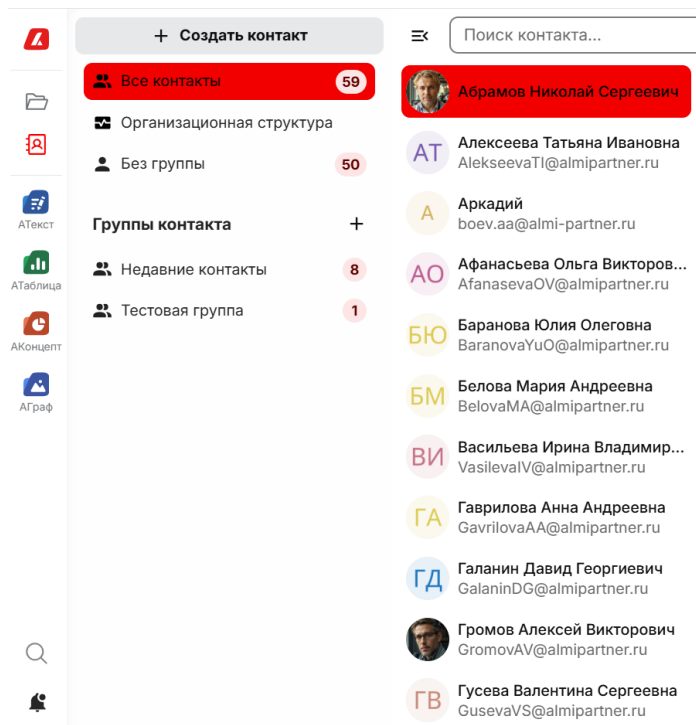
АТекст
АТаблица
АКонцепт
АГраф

+ Создать контакт

Все контакты 59
Организационная структура
Без группы 50

Группы контакта +

Недавние контакты 8
Тестовая группа 1

Поиск контакта...

Абрамов Николай Сергеевич

АТ Алексеева Татьяна Ивановна
AlekseevaTI@almipartner.ru

А Аркадий
boev.aa@almi-partner.ru

АО Афанасьева Ольга Викторов...
AfanasevaOV@almipartner.ru

БЮ Баранова Юлия Олеговна
BaranovaYuO@almipartner.ru

БМ Белова Мария Андреевна
BelovaMA@almipartner.ru

ВИ Васильева Ирина Владимир...
VasilevaIV@almipartner.ru

ГА Гаврилова Анна Андреевна
GavrilovaAA@almipartner.ru

ГД Галанин Давид Георгиевич
GalaninDG@almipartner.ru

Громов Алексей Викторович
GromovAV@almipartner.ru

ГВ Гусева Валентина Сергеевна
GusevaVS@almipartner.ru